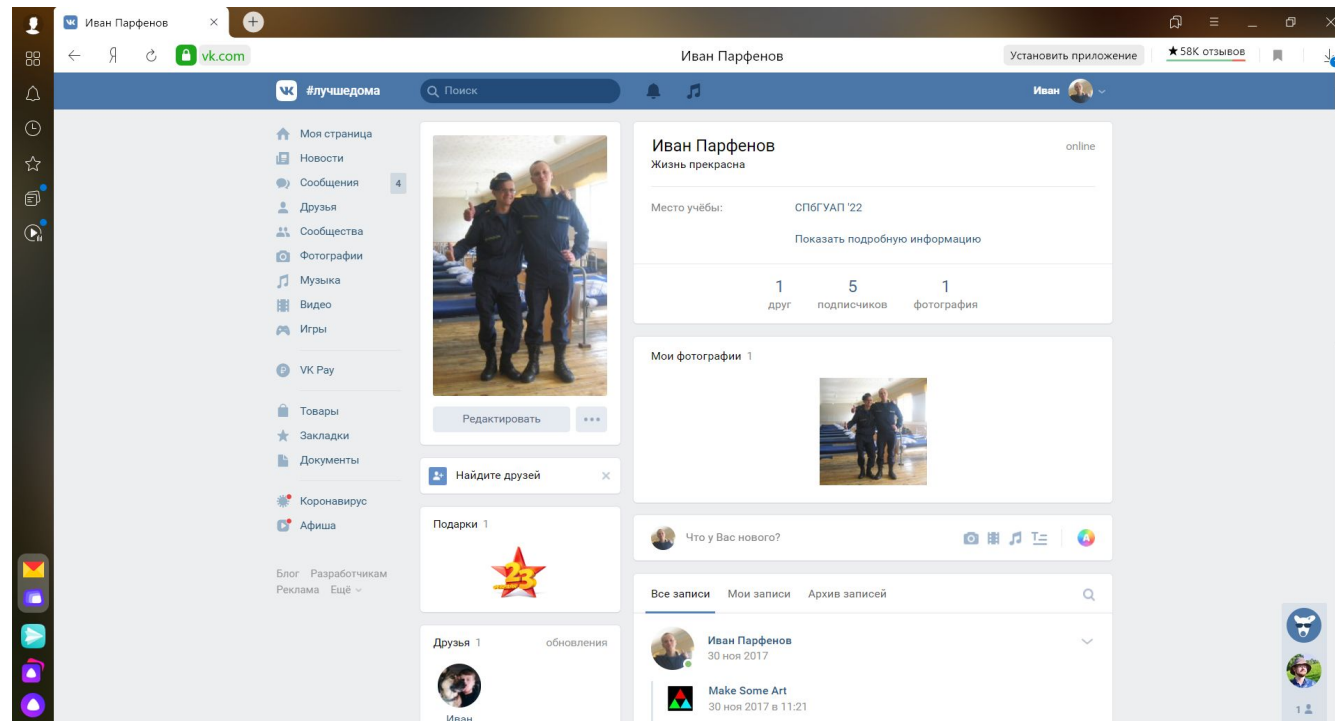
Иван Парфенов

vk.com

Иван Парфенов

Установить приложение

★58K отзывов

#лучшедома

Поиск

Иван

Моя страница
Новости
Сообщения 4
Друзья
Сообщества
Фотографии
Музыка
Видео
Игры

VK Pay

Товары
Закладки
Документы

Коронавирус
Афиша

Блог Разработчикам
Реклама Ещё

Редактировать

Найдите друзей

Подарки 1

Друзья 1 обновления

Иван

Иван Парфенов
Жизнь прекрасна

online

Место учёбы: СПбГУАП '22

Показать подробную информацию

1 друг
5 подписчиков
1 фотография

Мои фотографии 1

Что у Вас нового?

Все записи Мои записи Архив записей

Иван Парфенов
30 ноя 2017

Make Some Art
30 ноя 2017 в 11:21

1